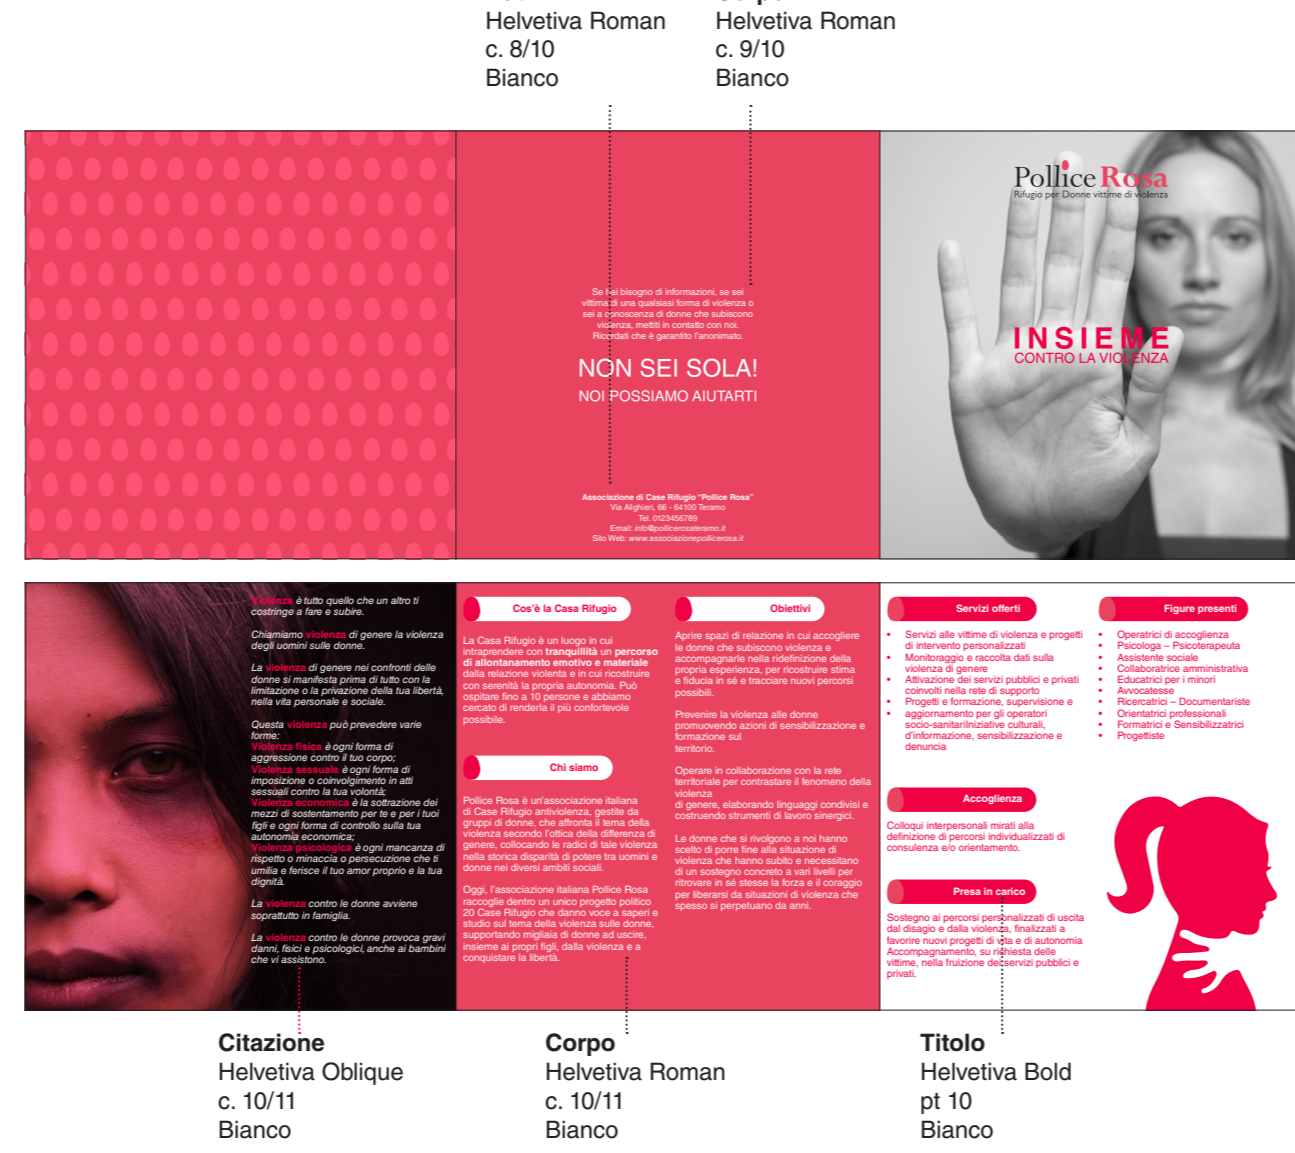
Helvetiva Roman
c. 8/10
Bianco

Helvetiva Roman
c. 9/10
Bianco

Se hai bisogno di informazioni, se sei vittima di una qualsiasi forma di violenza o sei a conoscenza di donne che subiscono violenza, mettiti in contatto con noi. Ricordati che è garantito l'anonimato.

NON SEI SOLA!
NOI POSSIAMO AIUTARTI

Associazione di Case Rifugio "Pollice Rosa"
Via Alighieri, 66 - 64100 Teramo
Tel. 0123456789
Email: info@pollicerosateramo.it
Sito Web: www.associazionepollicerosa.it

Pollice Rosa
Rifugio per Donne vittime di violenza

INSIEME
CONTRO LA VIOLENZA

Violenza è tutto quello che un altro ti costringe a fare e subire.

Chiamiamo violenza di genere la violenza degli uomini sulle donne.

La violenza di genere nei confronti delle donne si manifesta prima di tutto con la limitazione o la privazione della tua libertà, nella vita personale e sociale.

Questa violenza può prevedere varie forme:
Violenza fisica è ogni forma di aggressione contro il tuo corpo;
Violenza sessuale è ogni forma di imposizione o coinvolgimento in atti sessuali contro la tua volontà;
Violenza economica è la sottrazione dei mezzi di sostentamento per te e per i tuoi figli e ogni forma di controllo sulla tua autonomia economica;
Violenza psicologica è ogni mancanza di rispetto o minaccia o persecuzione che ti umilia e ferisce il tuo amor proprio e la tua dignità.

La violenza contro le donne avviene soprattutto in famiglia.

La violenza contro le donne provoca gravi danni, fisici e psicologici, anche ai bambini che vi assistono.

Cos'è la Casa Rifugio

La Casa Rifugio è un luogo in cui intraprendere con tranquillità un percorso di allontanamento emotivo e materiale dalla relazione violenta e in cui ricostruire con serenità la propria autonomia. Può ospitare fino a 10 persone e abbiamo cercato di renderla il più confortevole possibile.

Chi siamo

Pollice Rosa è un'associazione italiana di Case Rifugio antiviolenza, gestite da gruppi di donne, che affronta il tema della violenza secondo l'ottica della differenza di genere, collocando le radici di tale violenza nella storica disparità di potere tra uomini e donne nei diversi ambiti sociali.

Oggi, l'associazione italiana Pollice Rosa raccoglie dentro un unico progetto politico 20 Case Rifugio che danno voce a saperi e studio sul tema della violenza sulle donne, supportando migliaia di donne ad uscire, insieme ai propri figli, dalla violenza e a conquistare la libertà.

Obiettivi

Aprire spazi di relazione in cui accogliere le donne che subiscono violenza e accompagnarle nella ridefinizione della propria esperienza, per ricostruire stima e fiducia in sé e tracciare nuovi percorsi possibili.

Prevenire la violenza alle donne promuovendo azioni di sensibilizzazione e formazione sul territorio.

Operare in collaborazione con la rete territoriale per contrastare il fenomeno della violenza di genere, elaborando linguaggi condivisi e costruendo strumenti di lavoro sinergici.

Le donne che si rivolgono a noi hanno scelto di porre fine alla situazione di violenza che hanno subito e necessitano di un sostegno concreto a vari livelli per ritrovare in sé stesse la forza e il coraggio per liberarsi da situazioni di violenza che spesso si perpetuano da anni.

Servizi offerti

• Servizi alle vittime di violenza e progetti di intervento personalizzati
• Monitoraggio e raccolta dati sulla violenza di genere
• Attivazione dei servizi pubblici e privati coinvolti nella rete di supporto
• Progetti e formazione, supervisione e aggiornamento per gli operatori socio-sanitariIniziative culturali, d'informazione, sensibilizzazione e denuncia

Accoglienza

Colloqui interpersonali mirati alla definizione di percorsi individualizzati di consulenza e/o orientamento.

Presa in carico

Sostegno ai percorsi personalizzati di uscita dal disagio e dalla violenza, finalizzati a favorire nuovi progetti di vita e di autonomia Accompagnamento, su richiesta delle vittime, nella fruizione dei servizi pubblici e privati.

Figure presenti

• Operatrici di accoglienza
• Psicologa – Psicoterapeuta
• Assistente sociale
• Collaboratrice amministrativa
• Educatrici per i minori
• Avvocatesse
• Ricercatrici – Documentariste
• Orientatrici professionali
• Formatrici e Sensibilizzatrici
• Progettiste

Citazione
Helvetiva Oblique
c. 10/11
Bianco

Corpo
Helvetiva Roman
c. 10/11
Bianco

Titolo
Helvetiva Bold
pt 10
Bianco